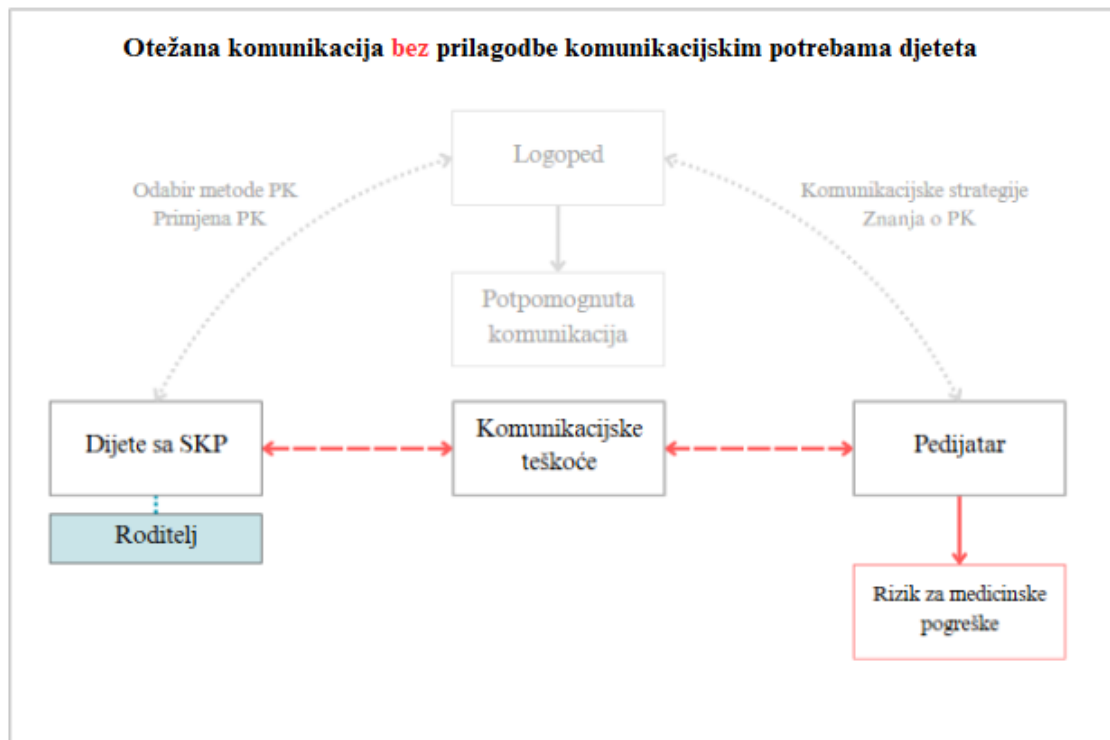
Otežana komunikacija bez prilagodbe komunikacijskim potrebama djeteta

Logoped

Odabir metode PK
Primjena PK

Komunikacijske strategije
Znanja o PK

Potpomognuta komunikacija

Dijete sa SKP

Komunikacijske teškoće

Pedijatar

Roditelj

Rizik za medicinske pogreške